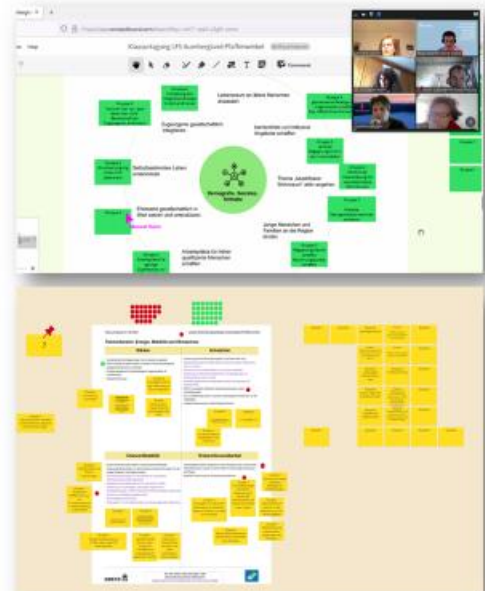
Klausurtagung LPS Bamberg/Landkreis Pfaffenwinkel

Lebensraum an lokale Menschen anpassen

Zugezogene gesellschaftlich integrieren

Nachhaltig ... Angebote schaffen

Nachhaltiges Leben ermöglichen

Nachhaltige Gemeinde Schmale

Thema "Nachhaltiges Wohnraum" aktiv angehen

Ehrenamt gesellschaftlich in Wert setzen und unterstützen

Junge Menschen und Familien an die Region binden

Arbeitsplätze für höher qualifizierte Menschen schaffen

Stärken

Schwächen

Chancen/Risiken

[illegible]